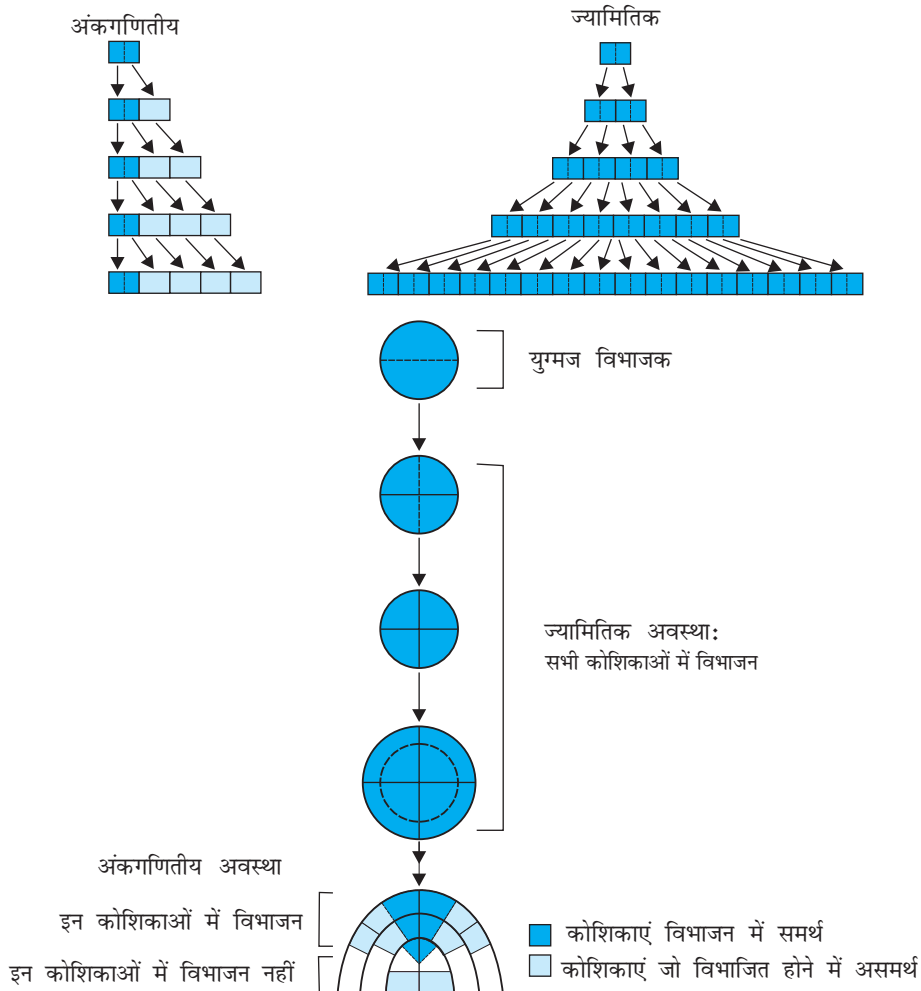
अंकगणितीय

ज्यामितिक

युग्मज विभाजक

ज्यामितिक अवस्था:
सभी कोशिकाओं में विभाजन

अंकगणितीय अवस्था

इन कोशिकाओं में विभाजन

इन कोशिकाओं में विभाजन नहीं

कोशिकाएं विभाजन में समर्थ

कोशिकाएं जो विभाजित होने में असमर्थ